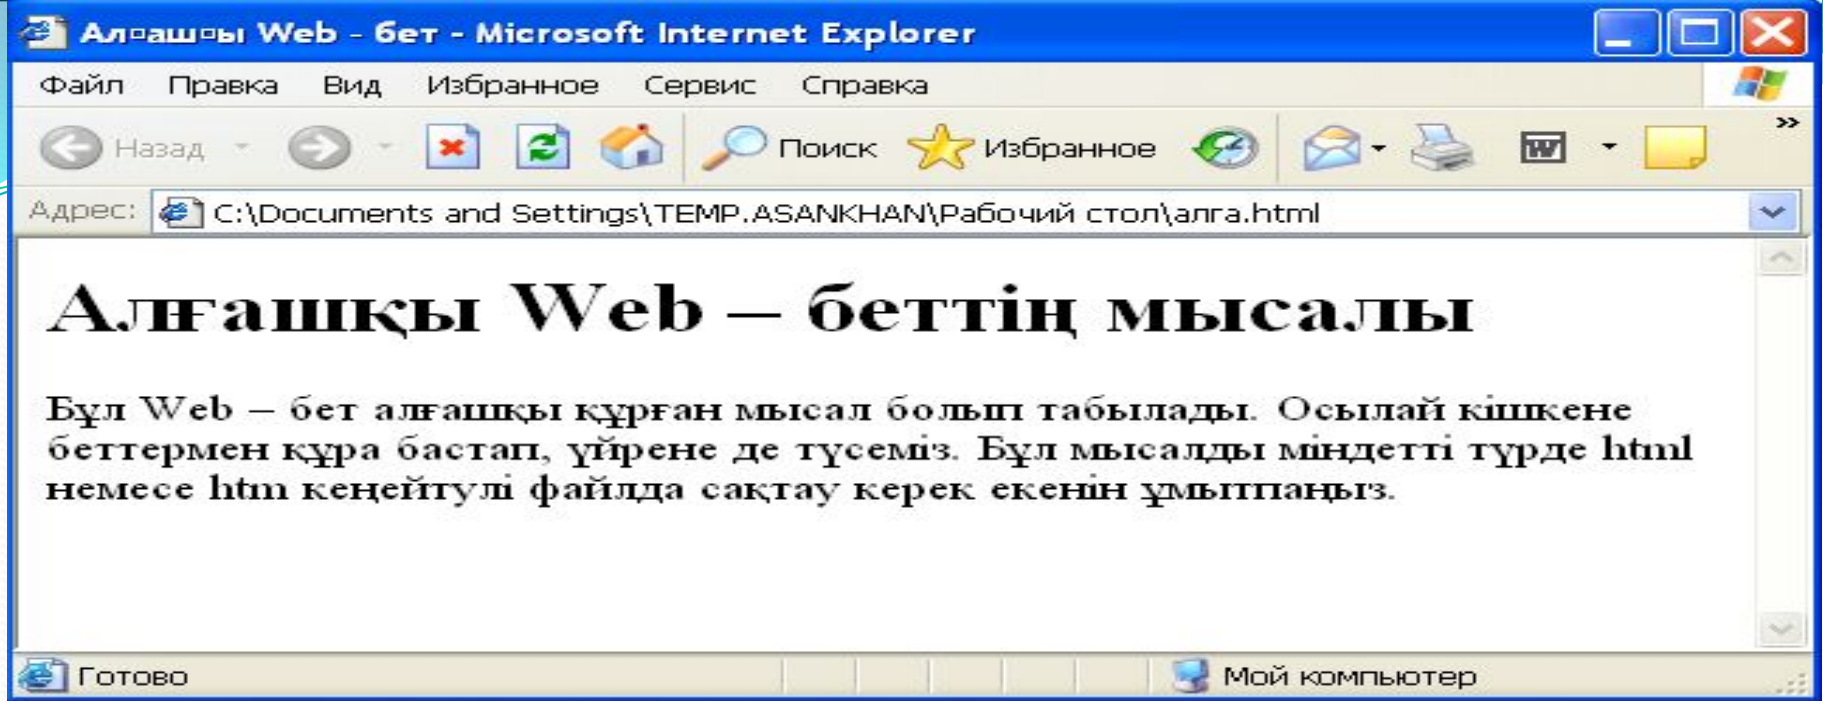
Ал▫аш▫ы Web - бет - Microsoft Internet Explorer

Файл Правка Вид Избранное Сервис Справка

Назад Поиск Избранное

Адрес: C:\Documents and Settings\TEMP.ASANKHAN\Рабочий стол\алга.html

# Алғашқы Web – беттің мысалы

Бұл Web – бет алғашқы құрған мысал болып табылады. Осылай кішкене беттермен құра бастап, үйрене де түсеміз. Бұл мысалды міндетті түрде html немесе htm кеңейтулі файлда сақтау керек екенін ұмытпаңыз.

Готово Мой компьютер